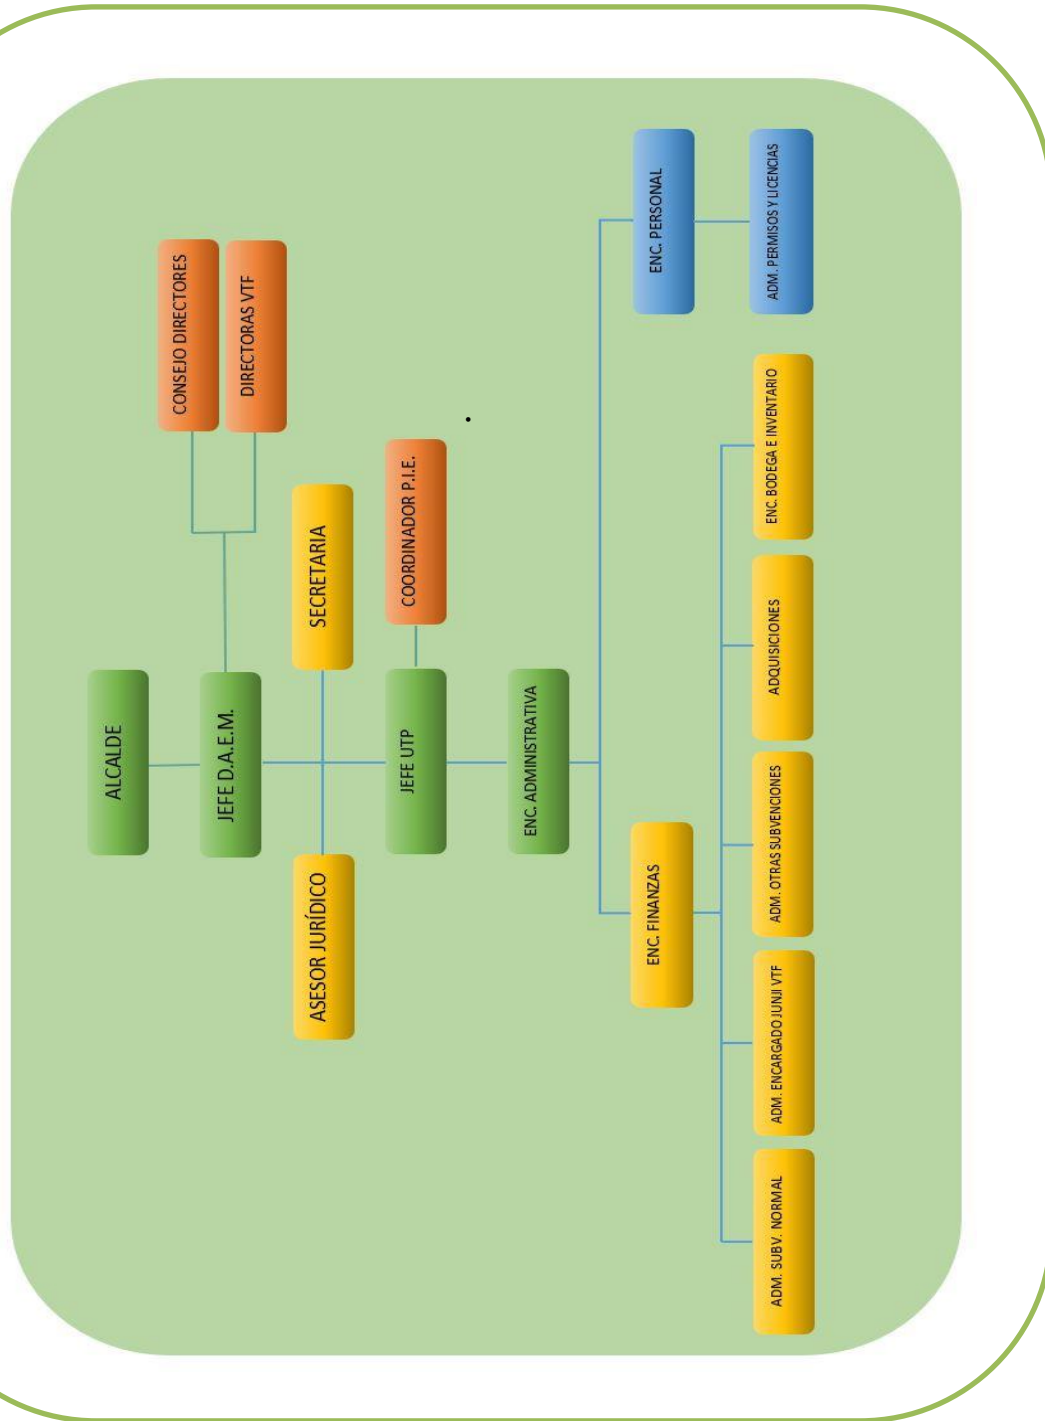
ALCALDE

JEFE D.A.E.M.

CONSEJO DIRECTORES

DIRECTORAS VTF

SECRETARIA

ASESOR JURÍDICO

JEFE UTP

COORDINADOR P.I.E.

ENC. ADMINISTRATIVA

ENC. FINANZAS

ENC. PERSONAL

ADM. PERMISOS Y LICENCIAS

ADM. SUBV. NORMAL

ADM. ENCARGADO JUNJI VTF

ADM. OTRAS SUBVENCIONES

ADQUISICIONES

ENC. BODEGA E INVENTARIO